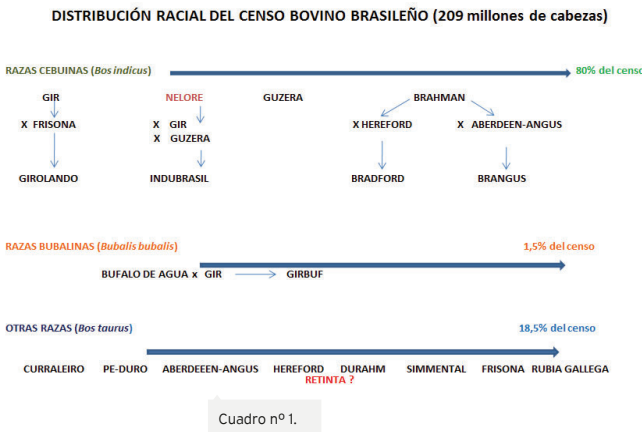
DISTRIBUCIÓN RACIAL DEL CENSO BOVINO BRASILEÑO (209 millones de cabezas)

RAZAS CEBUINAS (Bos indicus)

80% del censo

GIR

X FRISONA

GIROLANDO

NELORE

X GIR

X GUZERA

INDUBRASIL

GUZERA

BRAHMAN

X HEREFORD

BRADFORD

X ABERDEEN-ANGUS

BRANGUS

RAZAS BUBALINAS (Bubalis bubalis)

1,5% del censo

BUFALO DE AGUA x GIR

GIRBUF

OTRAS RAZAS (Bos taurus)

18,5% del censo

CURRALEIRO

PE-DURO

ABERDEEEN-ANGUS

HEREFORD

RETINTA ?

DURAHM

SIMMENTAL

FRISONA

RUBIA GALLEGA

Cuadro nº 1.